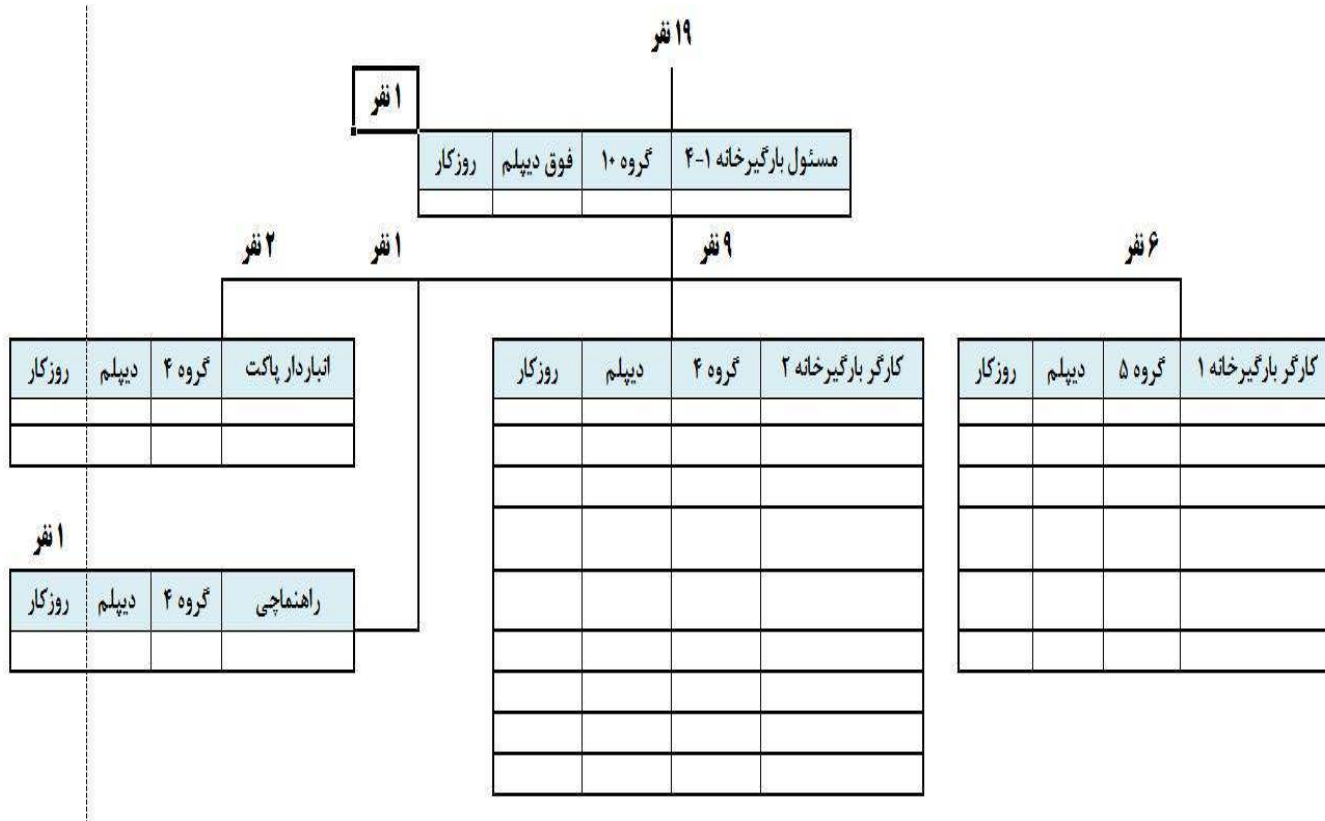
۱۹ نفر

۱ نفر

| مسئول بارگیرخانه ۱-۴ | گروه ۱۰ | فوق دیپلم | روزکار |
|---|---|---|---|
| | | | |

۲ نفر

۱ نفر

۹ نفر

۶ نفر

| انباردار پاکت | گروه ۴ | دیپلم | روزکار |
|---|---|---|---|
| | | | |
| | | | |

| کارگر بارگیرخانه ۲ | گروه ۴ | دیپلم | روزکار |
|---|---|---|---|
| | | | |
| | | | |
| | | | |
| | | | |
| | | | |
| | | | |
| | | | |
| | | | |
| | | | |

| کارگر بارگیرخانه ۱ | گروه ۵ | دیپلم | روزکار |
|---|---|---|---|
| | | | |
| | | | |
| | | | |
| | | | |
| | | | |
| | | | |

۱ نفر

| راهنماچی | گروه ۴ | دیپلم | روزکار |
|---|---|---|---|
| | | | |